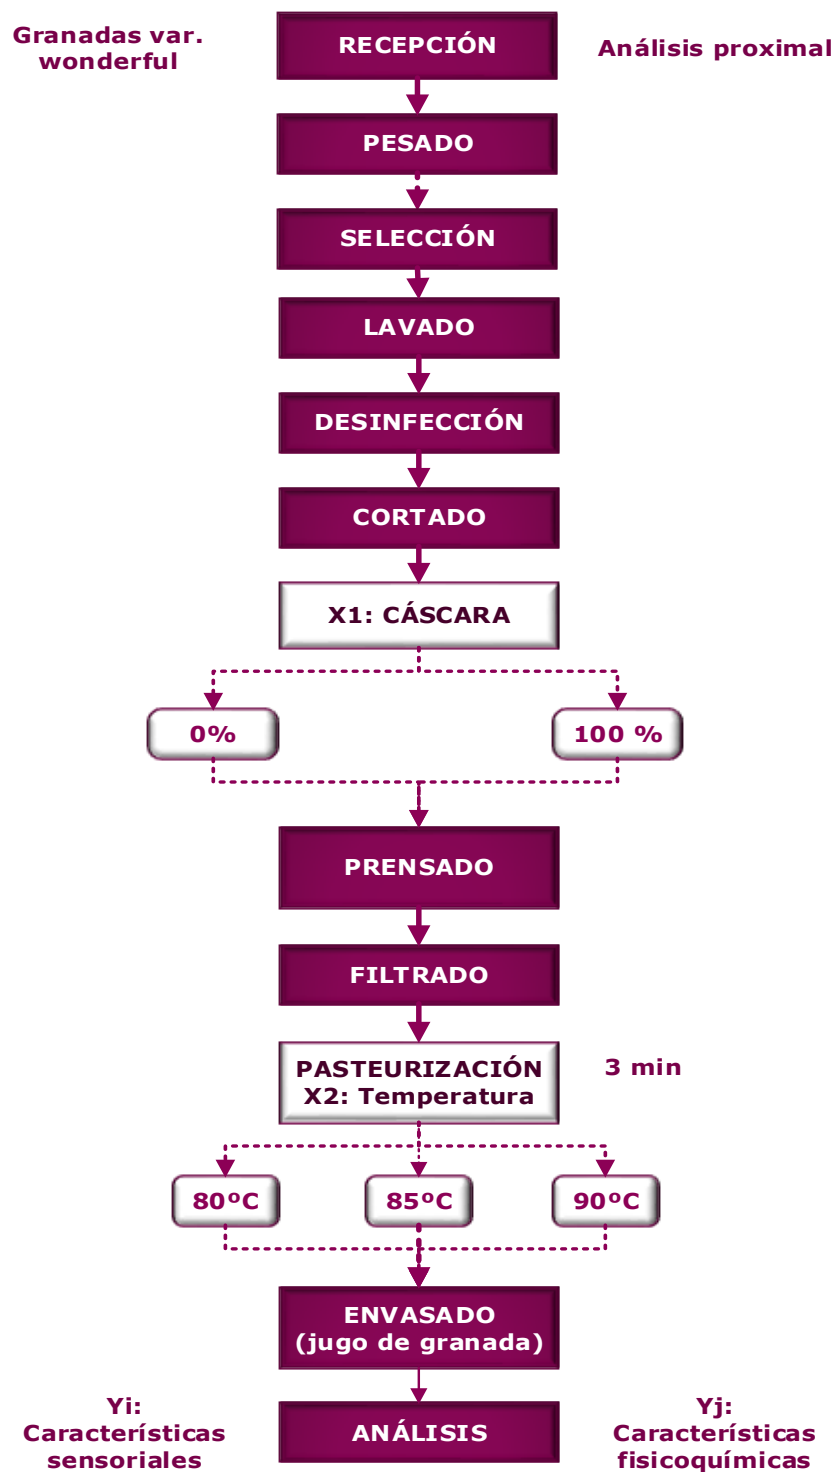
Granadas var. wonderful

RECEPCIÓN

Análisis proximal

PESADO

SELECCIÓN

LAVADO

DESINFECCIÓN

CORTADO

X1: CÁSCARA

0%

100 %

PRENSADO

FILTRADO

PASTEURIZACIÓN
X2: Temperatura

3 min

80ºC

85ºC

90ºC

ENVASADO
(jugo de granada)

Yi: Características sensoriales

ANÁLISIS

Yj: Características fisicoquímicas